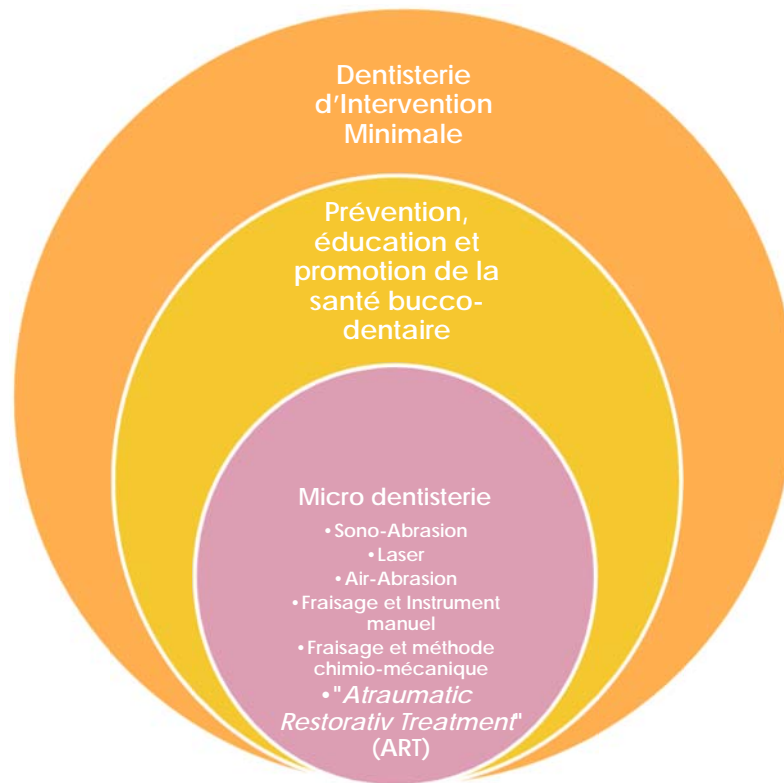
Dentisterie d'Intervention Minimale

Prévention, éducation et promotion de la santé bucco-dentaire

Micro dentisterie

• Sono-Abrasion
• Laser
• Air-Abrasion
• Fraisage et Instrument manuel
• Fraisage et méthode chimio-mécanique
• "Atraumatic Restorativ Treatment" (ART)